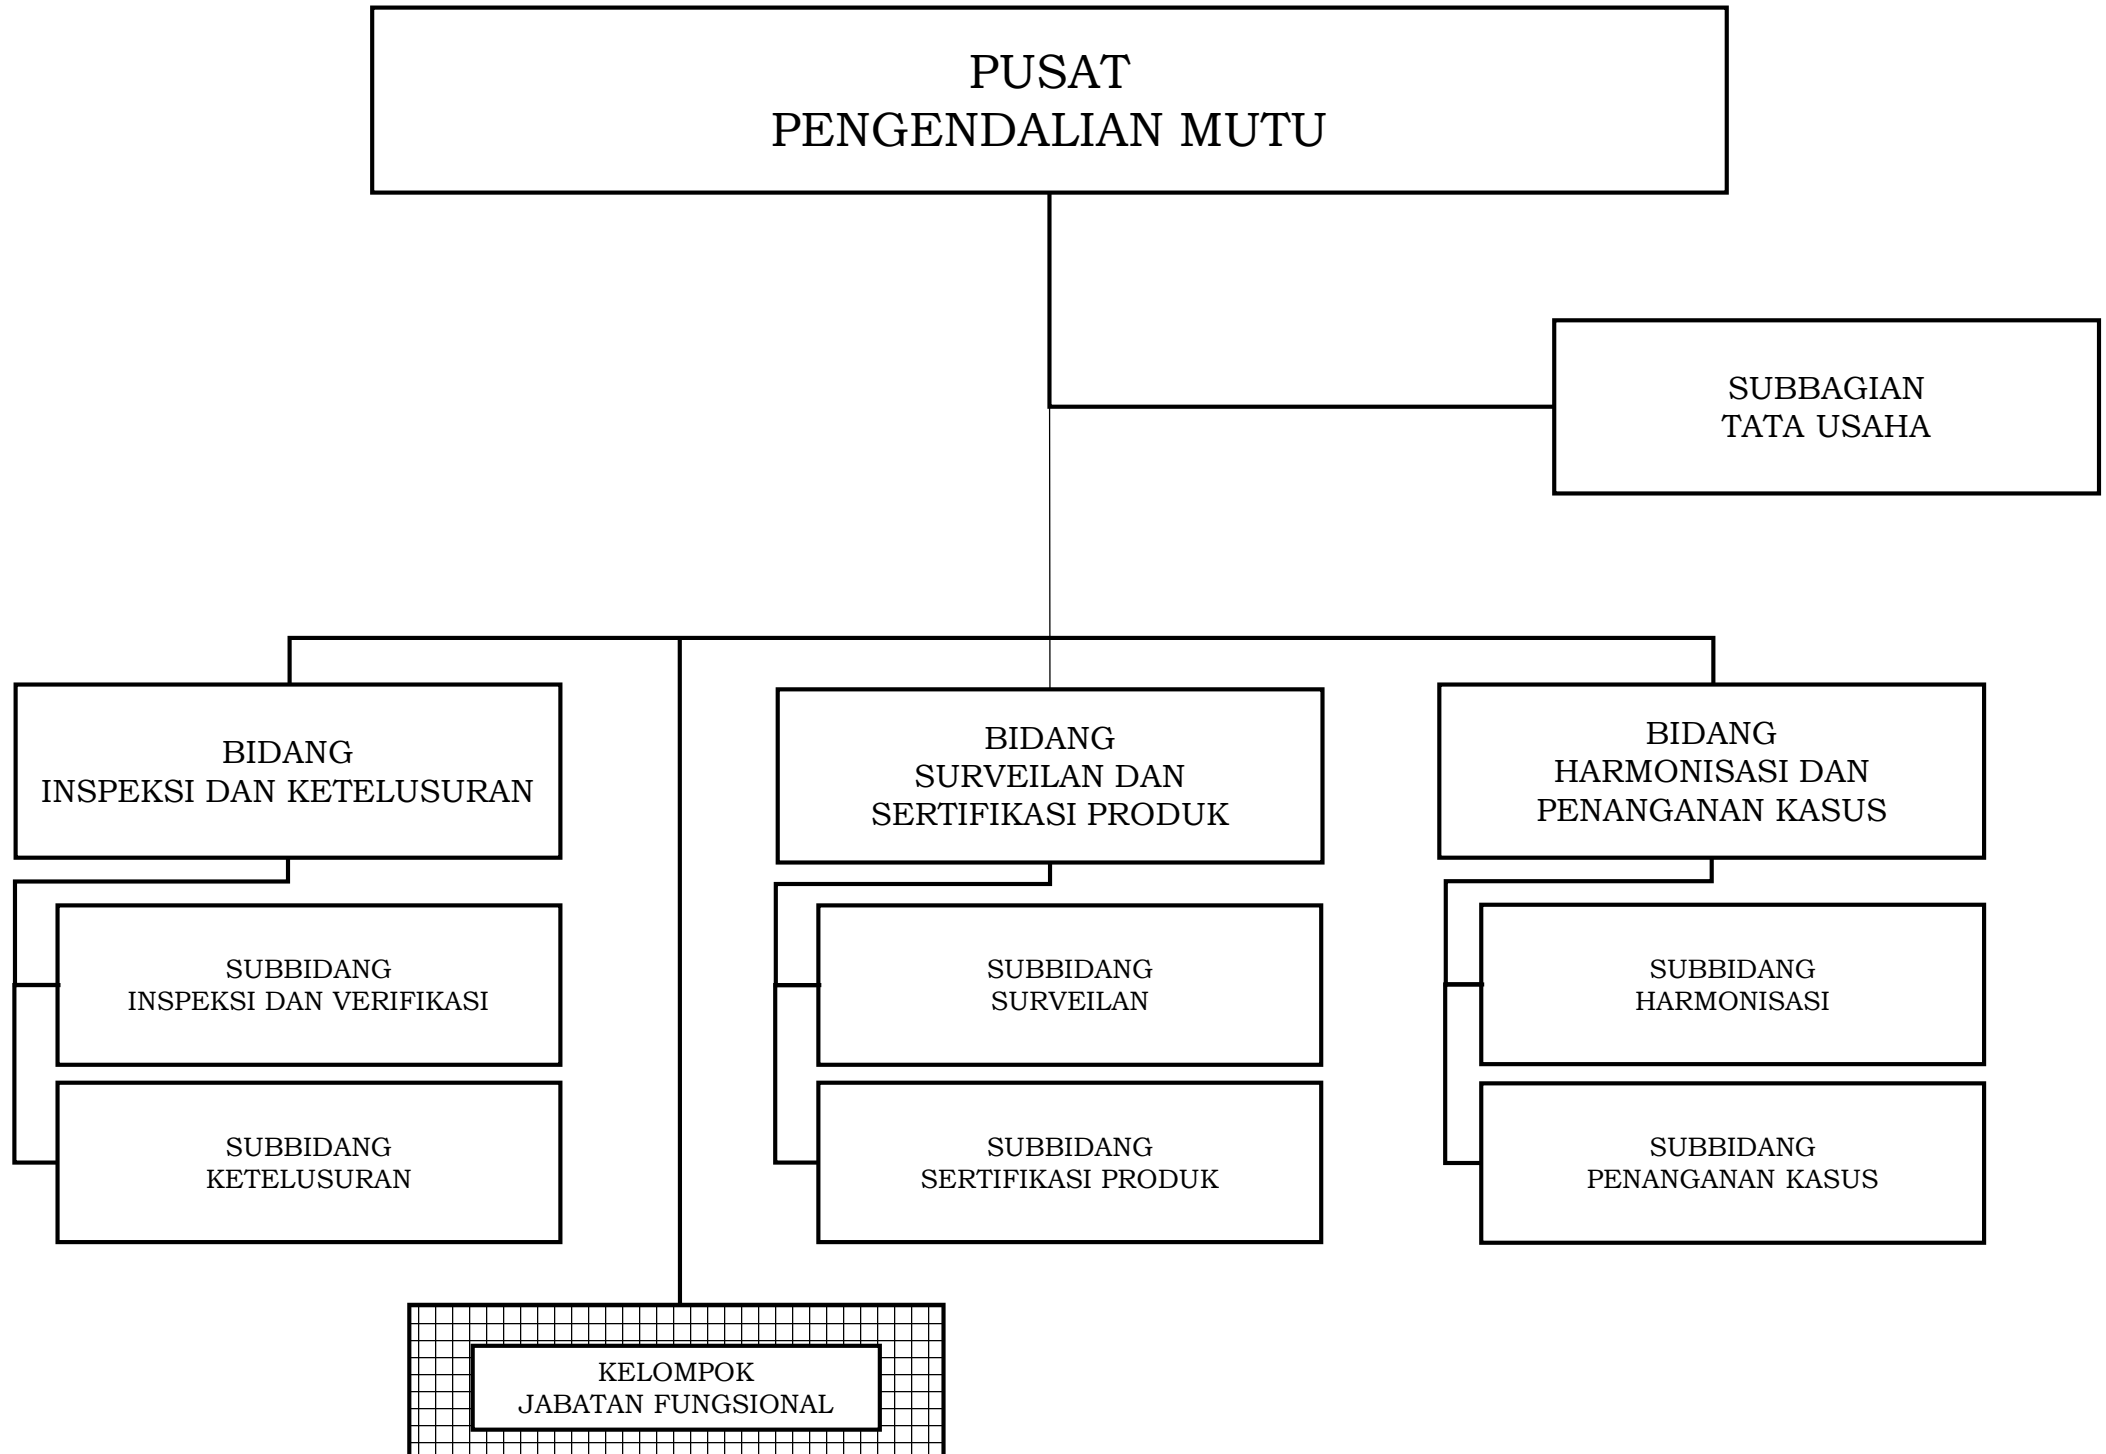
PUSAT
PENGENDALIAN MUTU

SUBBAGIAN
TATA USAHA

BIDANG
INSPEKSI DAN KETELUSURAN

SUBBIDANG
INSPEKSI DAN VERIFIKASI

SUBBIDANG
KETELUSURAN

BIDANG
SURVEILAN DAN
SERTIFIKASI PRODUK

SUBBIDANG
SURVEILAN

SUBBIDANG
SERTIFIKASI PRODUK

BIDANG
HARMONISASI DAN
PENANGANAN KASUS

SUBBIDANG
HARMONISASI

SUBBIDANG
PENANGANAN KASUS

KELOMPOK
JABATAN FUNGSIONAL